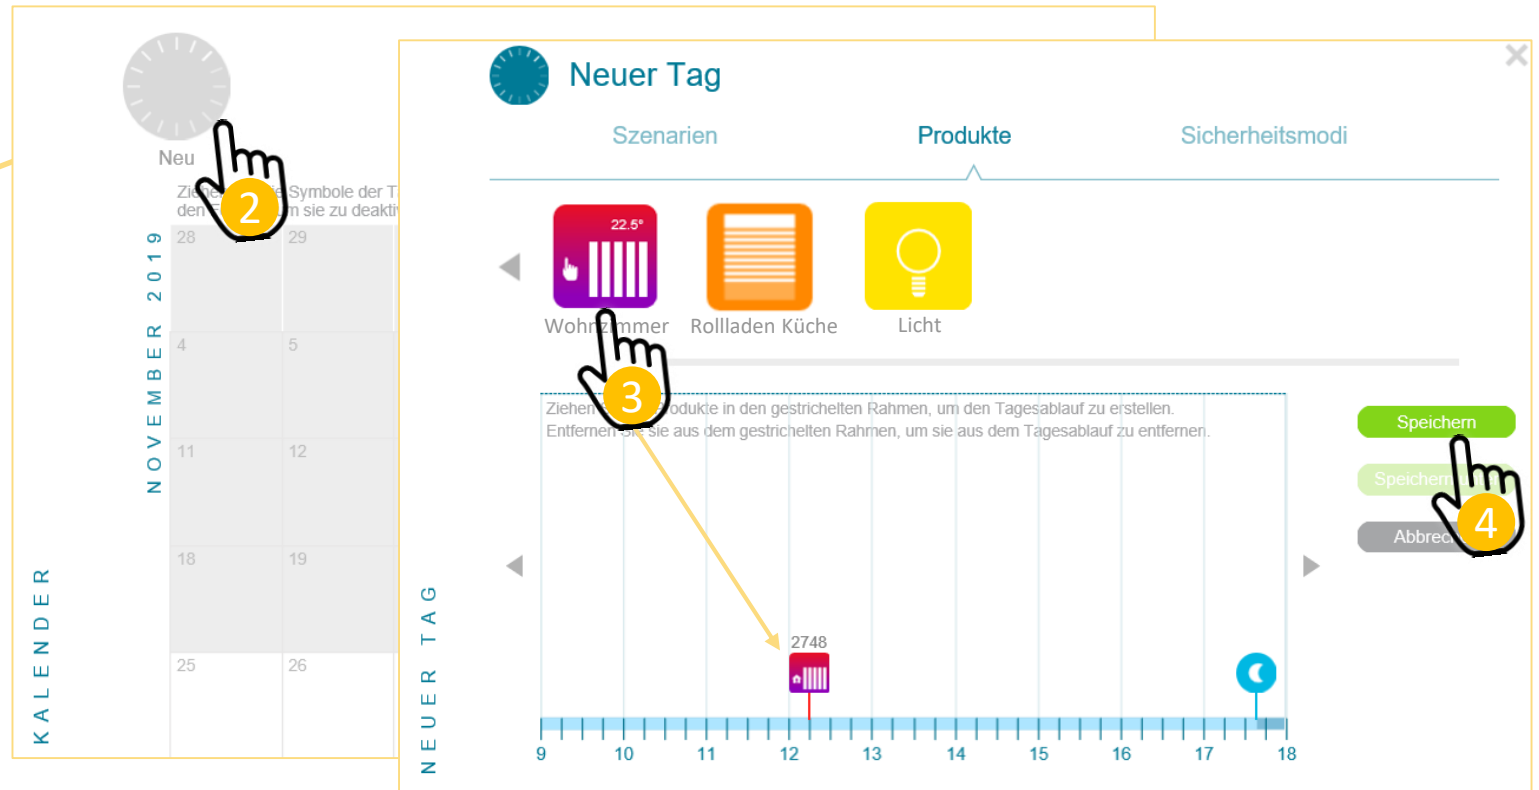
Neu

2

Ziehen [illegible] Symbole der T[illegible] den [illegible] sie zu deaktiv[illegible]

NOVEMBER 2019

28 29
4 5
11 12
18 19
25 26

KALENDER

Neuer Tag

Szenarien Produkte Sicherheitsmodi

22.5°

Wohnzimmer Rollladen Küche Licht

3

Ziehen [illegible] Produkte in den gestrichelten Rahmen, um den Tagesablauf zu erstellen.
Entfernen Sie sie aus dem gestrichelten Rahmen, um sie aus dem Tagesablauf zu entfernen.

Speichern

Speichern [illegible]

Abbrec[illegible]

4

2748

NEUER TAG

9 10 11 12 13 14 15 16 17 18